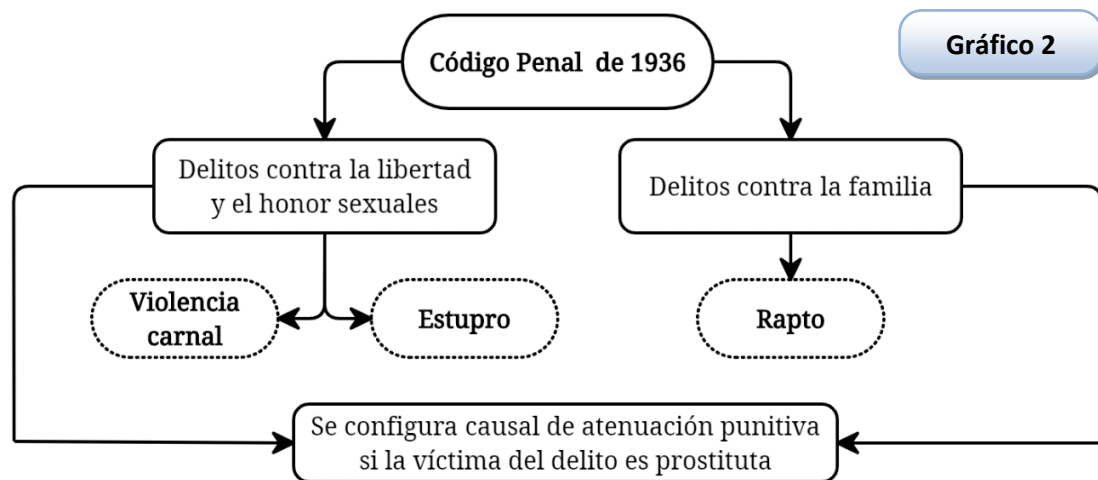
Gráfico 2

Código Penal de 1936

Delitos contra la libertad y el honor sexuales

Delitos contra la familia

Violencia carnal

Estupro

Rapto

Se configura causal de atenuación punitiva si la víctima del delito es prostituta